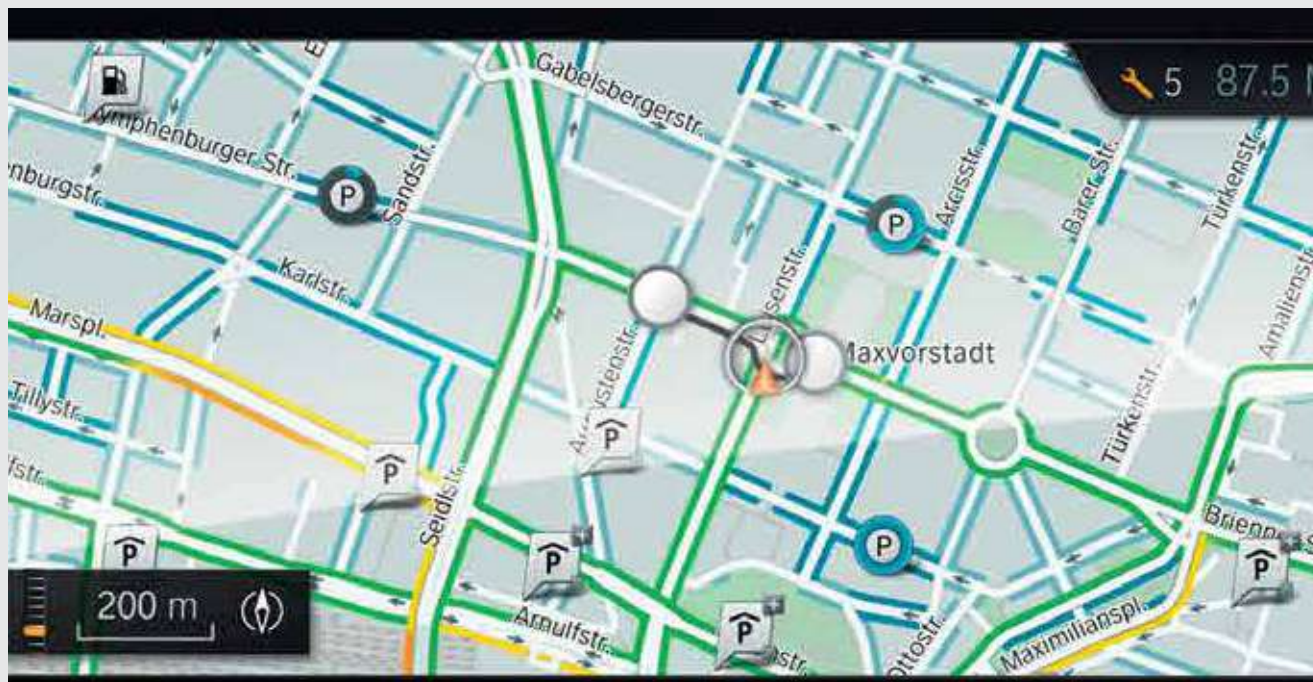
5 87.5

Gabelsbergerstr.

ymphenburger Str.

nburgstr.

Sandstr.

Arcisstr.

Barer Str.

Türkenstr.

Amalienstr.

Karlstr.

Marspl.

Augustenstr.

Maxvorstadt

Tillystr.

Türkenstr.

fstr.

Seidlstr.

Brienn

Arnulfstr.

Ottostr.

Maximilianspl.

200 m

P

P

P

P

P

P

P

P

P

P